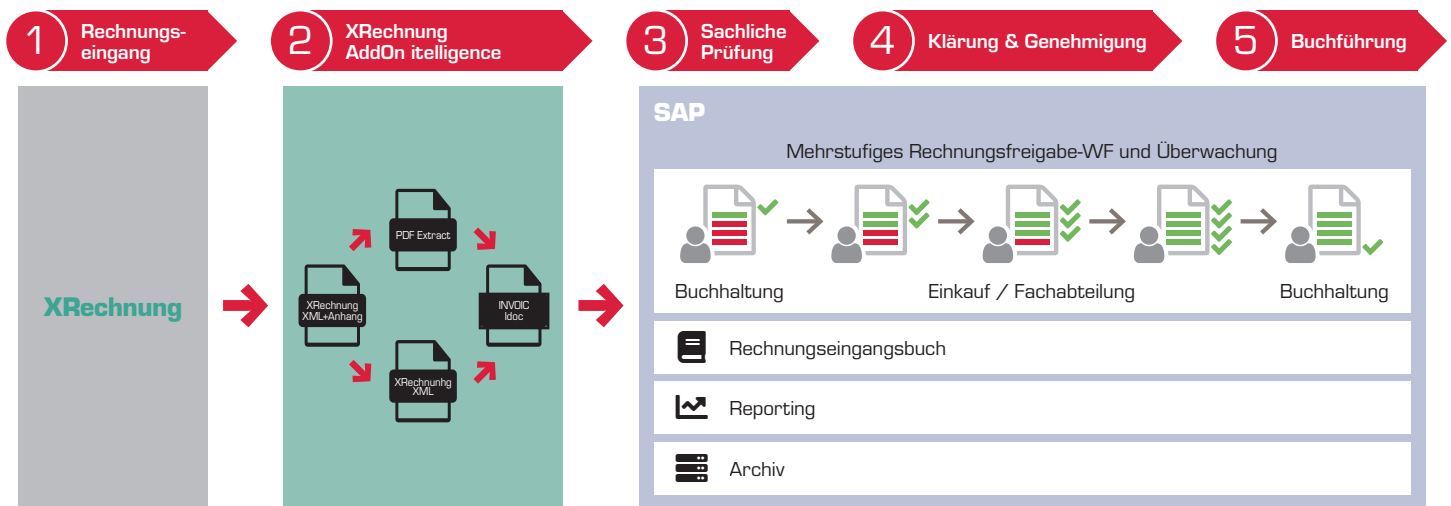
1 Rechnungseingang

2 XRechnung AddOn itelligence

3 Sachliche Prüfung

4 Klärung & Genehmigung

5 Buchführung

XRechnung

XRechnung XML+Anhang

PDF Extract

XRechnunhg XML

INVOIC Idoc

SAP

Mehrstufiges Rechnungsfreigabe-WF und Überwachung

Buchhaltung

Einkauf / Fachabteilung

Buchhaltung

Rechnungseingangsbuch

Reporting

Archiv